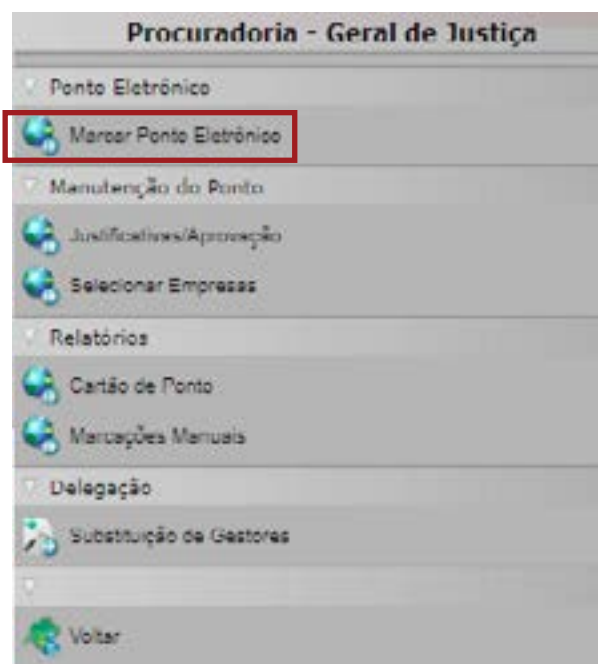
Procuradoria - Geral de Justiça

Ponto Eletrônico

Marcar Ponto Eletrônico

Manutenção do Ponto

Justificativas/Aprovação

Selecionar Empresas

Relatórios

Cartão de Ponto

Marcações Manuais

Delegação

Substituição de Gestores

Voltar